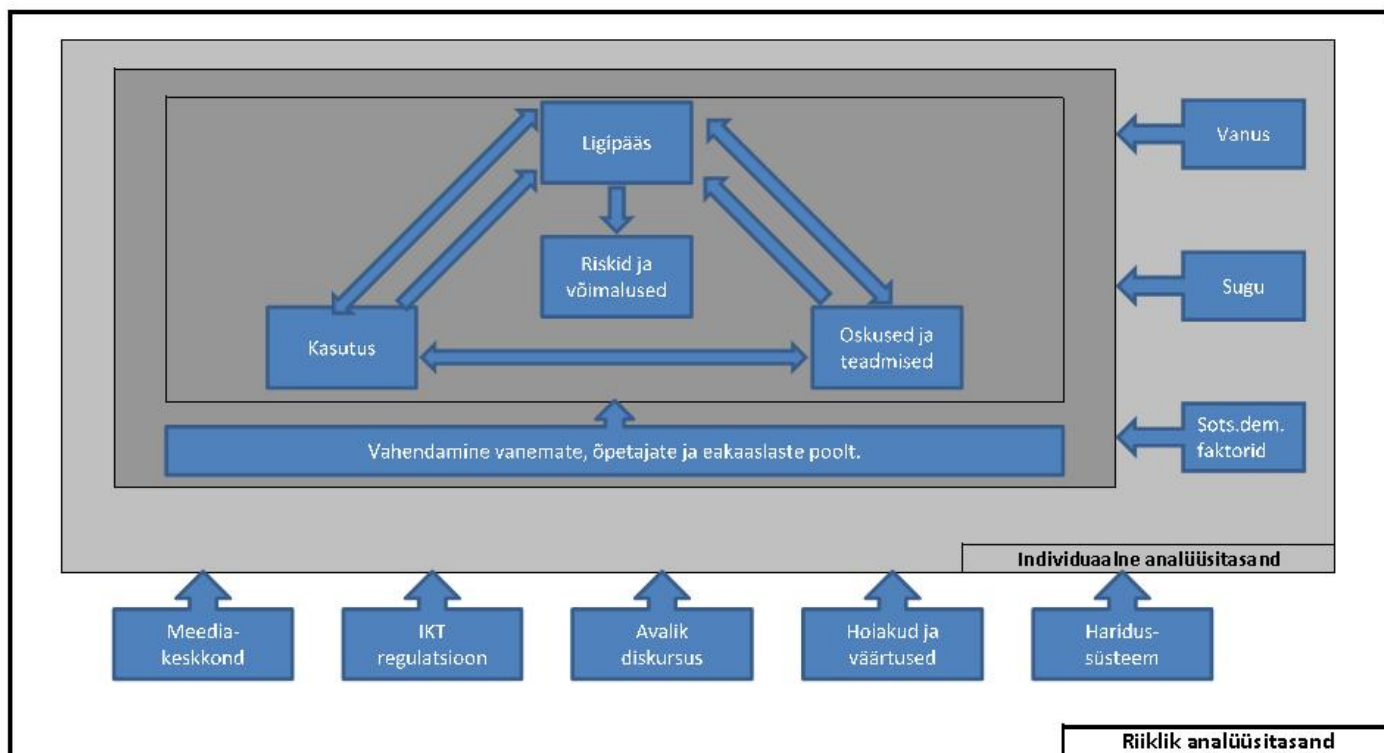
Ligipääs

Riskid ja võimalused

Kasutus

Oskused ja teadmised

Vahendamine vanemate, õpetajate ja eakaaslaste poolt.

Vanus

Sugu

Sots.dem. faktorid

Individuaalne analüüsitasand

Meedia-keskkond

IKT regulatsioon

Avalik diskursus

Hoiakud ja väärtused

Haridus-süsteem

Riiklik analüüsitasand